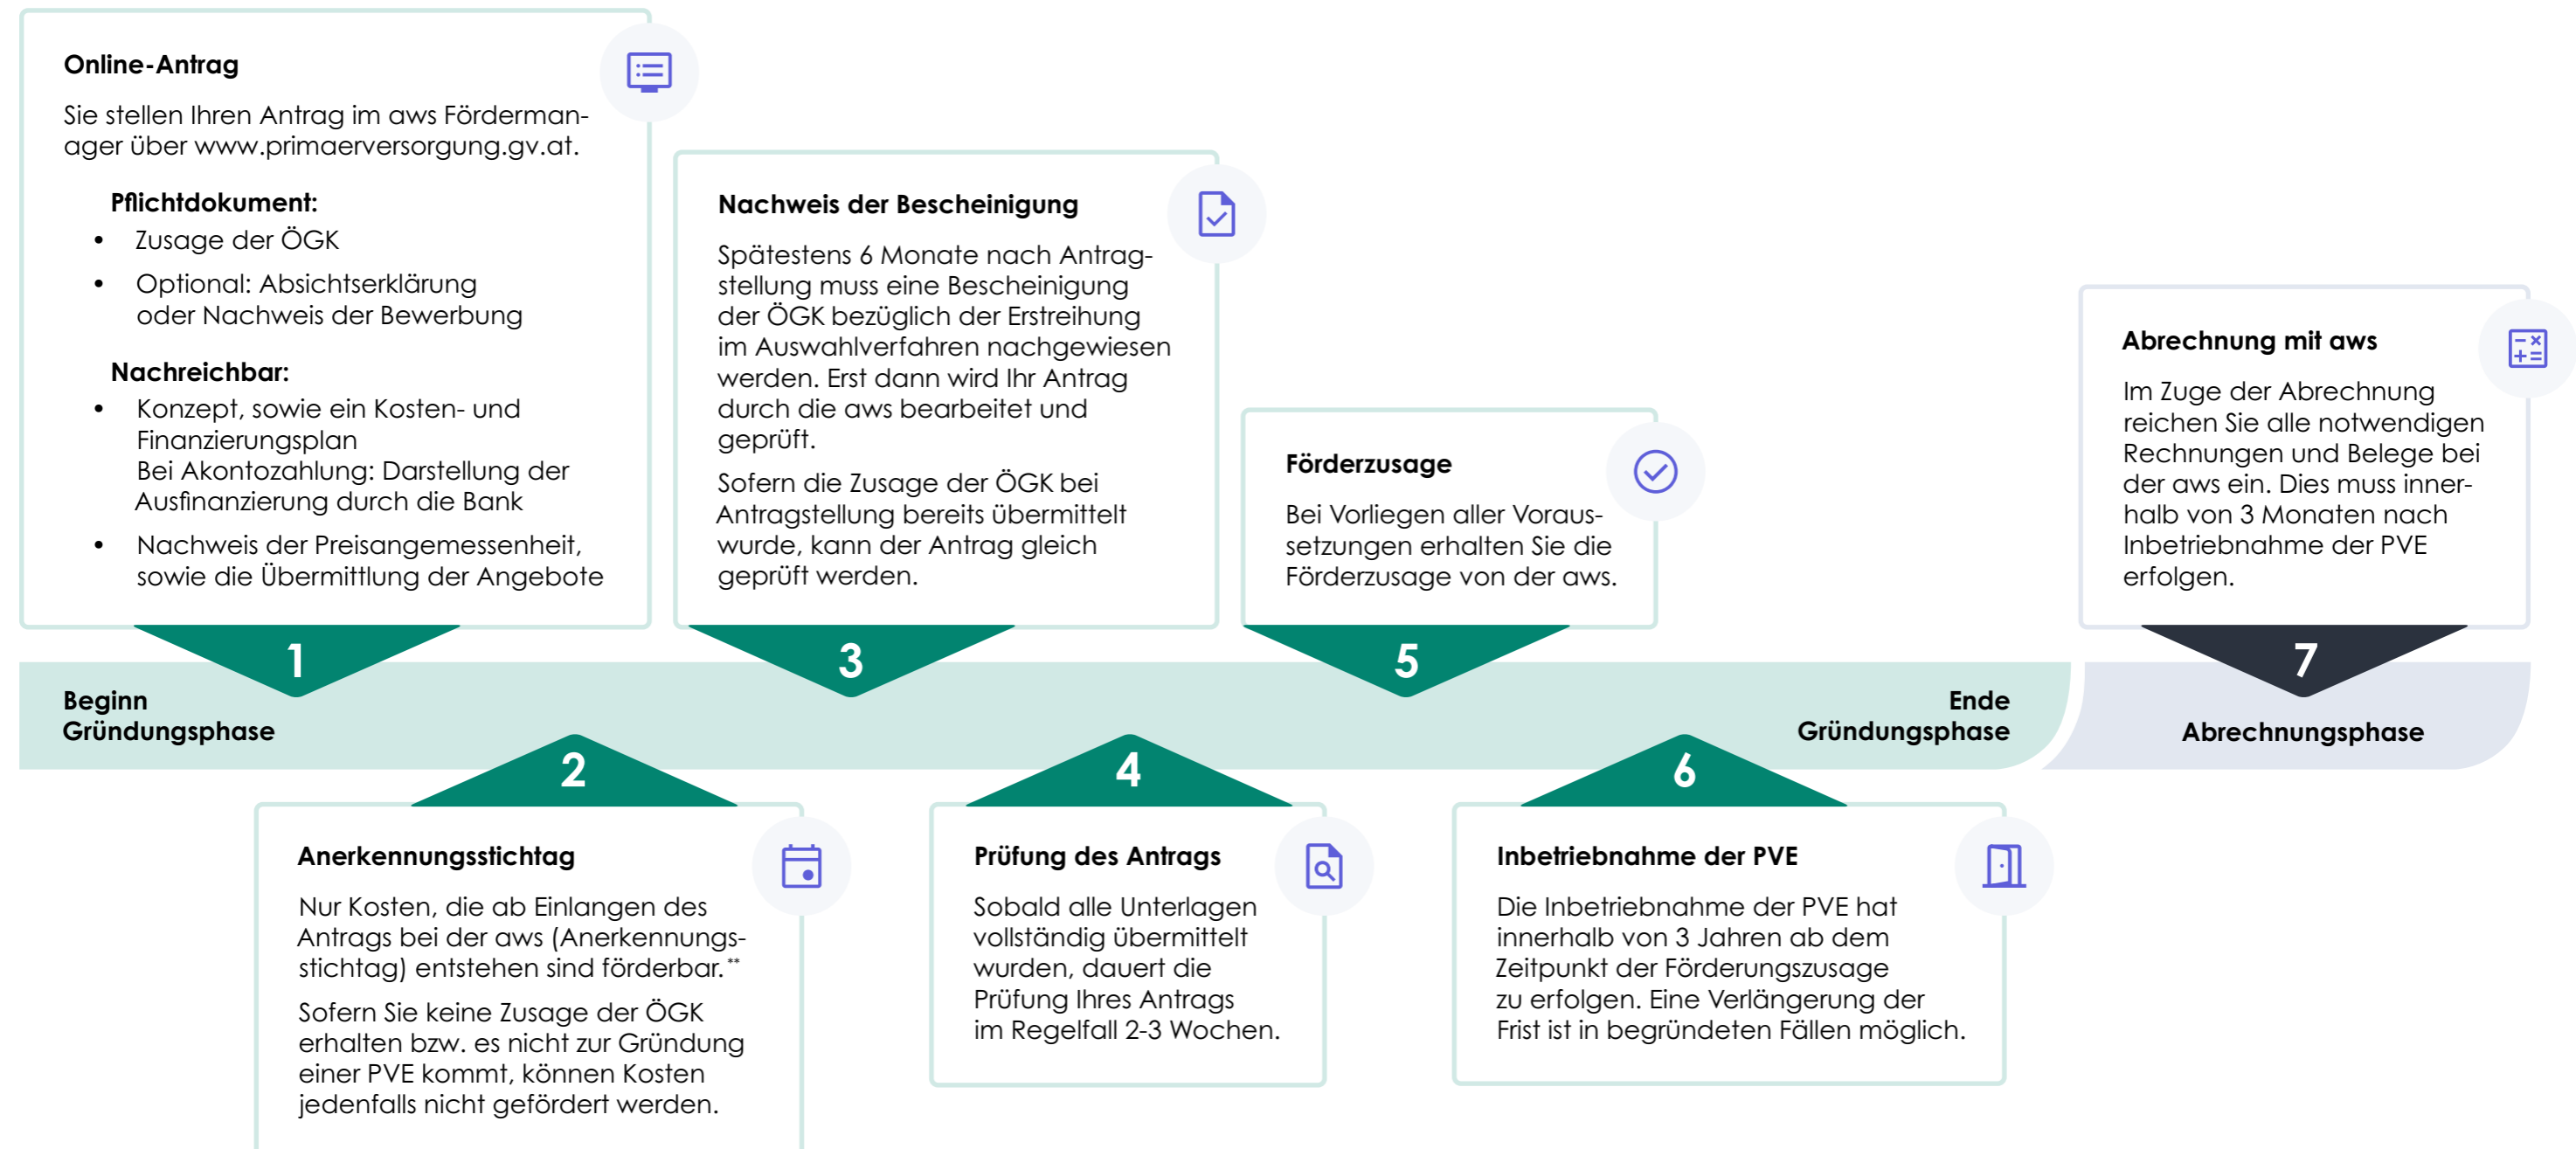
Online-Antrag

Sie stellen Ihren Antrag im aws Fördermanager über www.primaerversorgung.gv.at.

Pflichtdokument:
- Zusage der ÖGK
- Optional: Absichtserklärung oder Nachweis der Bewerbung

Nachreichbar:
- Konzept, sowie ein Kosten- und Finanzierungsplan
Bei Akontozahlung: Darstellung der Ausfinanzierung durch die Bank
- Nachweis der Preisangemessenheit, sowie die Übermittlung der Angebote

Nachweis der Bescheinigung

Spätestens 6 Monate nach Antragstellung muss eine Bescheinigung der ÖGK bezüglich der Erstreihung im Auswahlverfahren nachgewiesen werden. Erst dann wird Ihr Antrag durch die aws bearbeitet und geprüft.

Sofern die Zusage der ÖGK bei Antragstellung bereits übermittelt wurde, kann der Antrag gleich geprüft werden.

Förderzusage

Bei Vorliegen aller Voraussetzungen erhalten Sie die Förderzusage von der aws.

Abrechnung mit aws

Im Zuge der Abrechnung reichen Sie alle notwendigen Rechnungen und Belege bei der aws ein. Dies muss innerhalb von 3 Monaten nach Inbetriebnahme der PVE erfolgen.

1

3

5

7

Beginn Gründungsphase

Ende Gründungsphase

Abrechnungsphase

2

4

6

Anerkennungsstichtag

Nur Kosten, die ab Einlangen des Antrags bei der aws (Anerkennungsstichtag) entstehen sind förderbar.**

Sofern Sie keine Zusage der ÖGK erhalten bzw. es nicht zur Gründung einer PVE kommt, können Kosten jedenfalls nicht gefördert werden.

Prüfung des Antrags

Sobald alle Unterlagen vollständig übermittelt wurden, dauert die Prüfung Ihres Antrags im Regelfall 2-3 Wochen.

Inbetriebnahme der PVE

Die Inbetriebnahme der PVE hat innerhalb von 3 Jahren ab dem Zeitpunkt der Förderungszusage zu erfolgen. Eine Verlängerung der Frist ist in begründeten Fällen möglich.